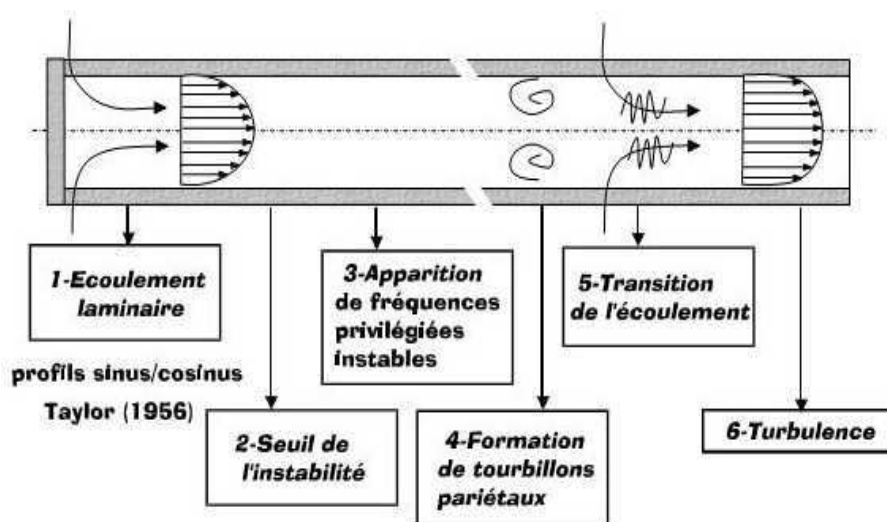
1-Ecoulement laminaire

profils sinus/cosinus
Taylor (1956)

2-Seuil de l'instabilité

3-Apparition de fréquences privilégiées instables

4-Formation de tourbillons pariétaux

5-Transition de l'écoulement

6-Turbulence